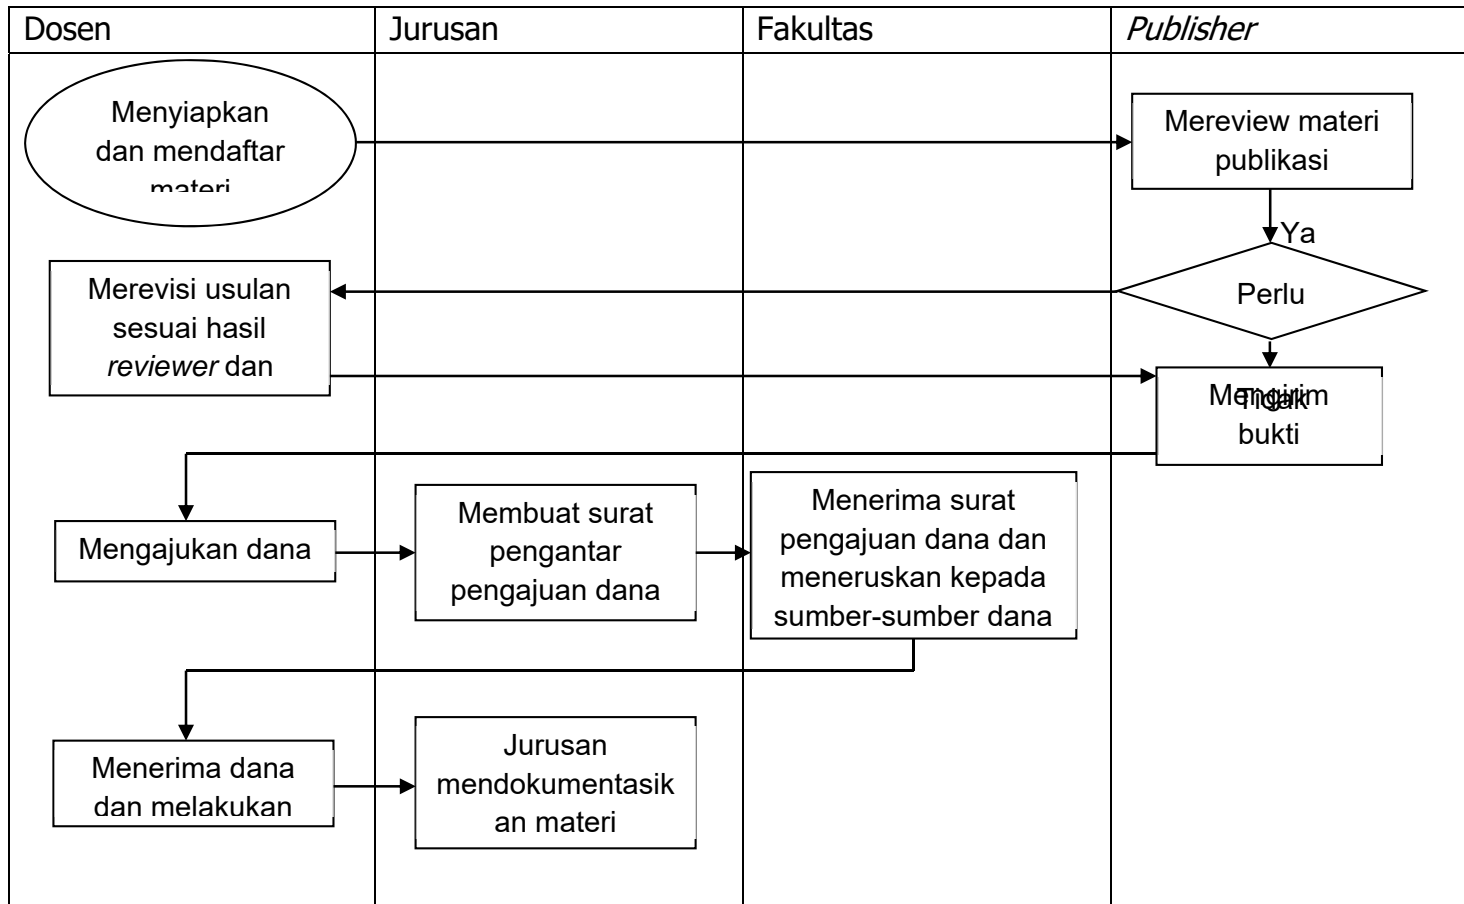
| Dosen | Jurusan | Fakultas | *Publisher* |
|---|---|---|---|

Menyiapkan dan mendaftar materi

Mereview materi publikasi

Ya

Perlu

Merevisi usulan sesuai hasil *reviewer* dan

Tidak

Mengirim bukti

Mengajukan dana

Membuat surat pengantar pengajuan dana

Menerima surat pengajuan dana dan meneruskan kepada sumber-sumber dana

Menerima dana dan melakukan

Jurusan mendokumentasikan materi